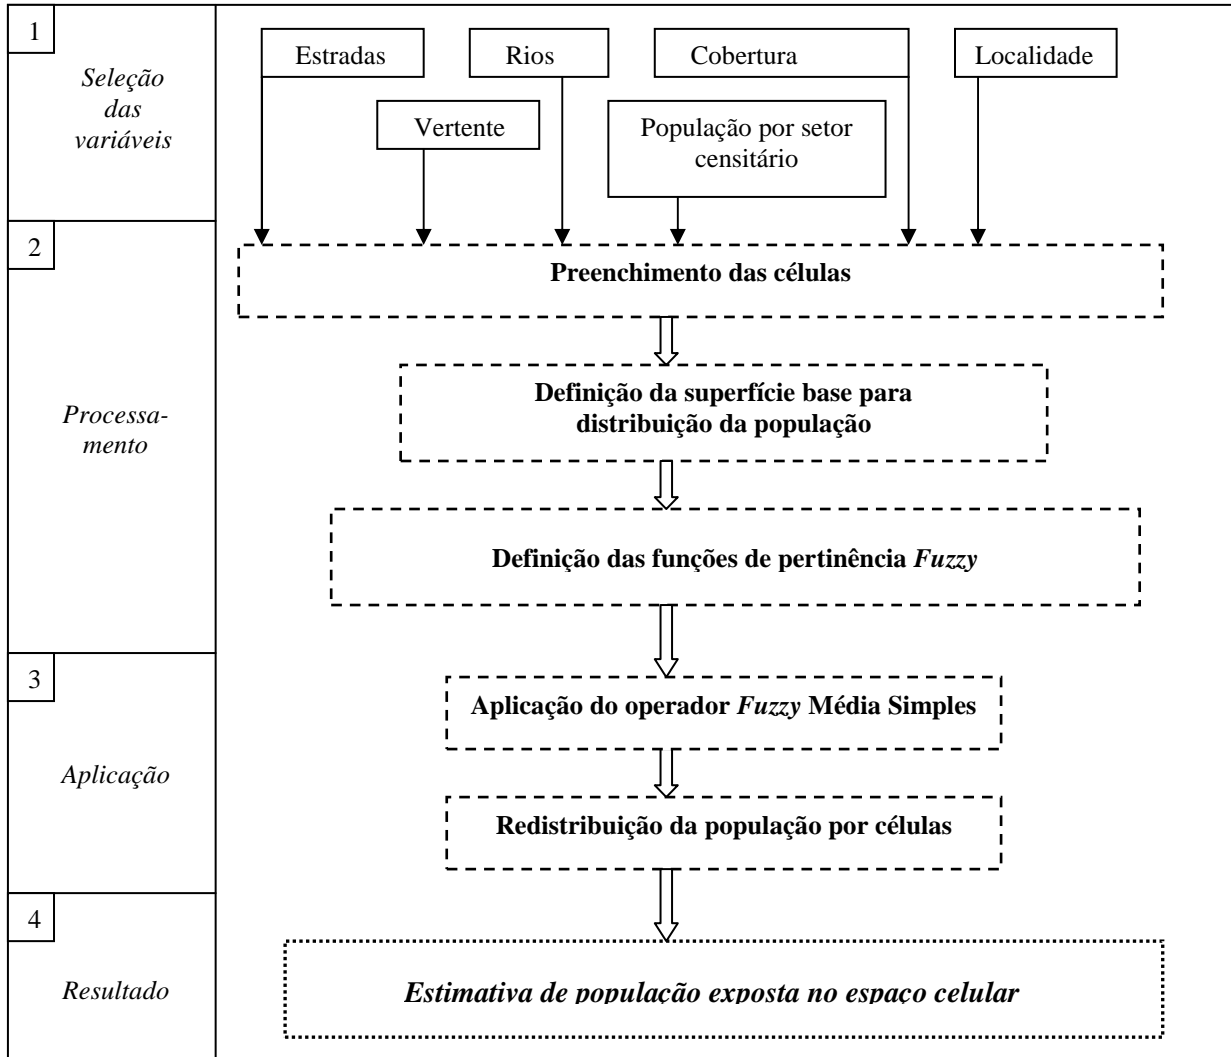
1

Seleção das variáveis

Estradas

Rios

Cobertura

Localidade

Vertente

População por setor censitário

2

Processamento

Preenchimento das células

Definição da superfície base para distribuição da população

Definição das funções de pertinência *Fuzzy*

3

Aplicação

Aplicação do operador *Fuzzy* Média Simples

Redistribuição da população por células

4

Resultado

*Estimativa de população exposta no espaço celular*